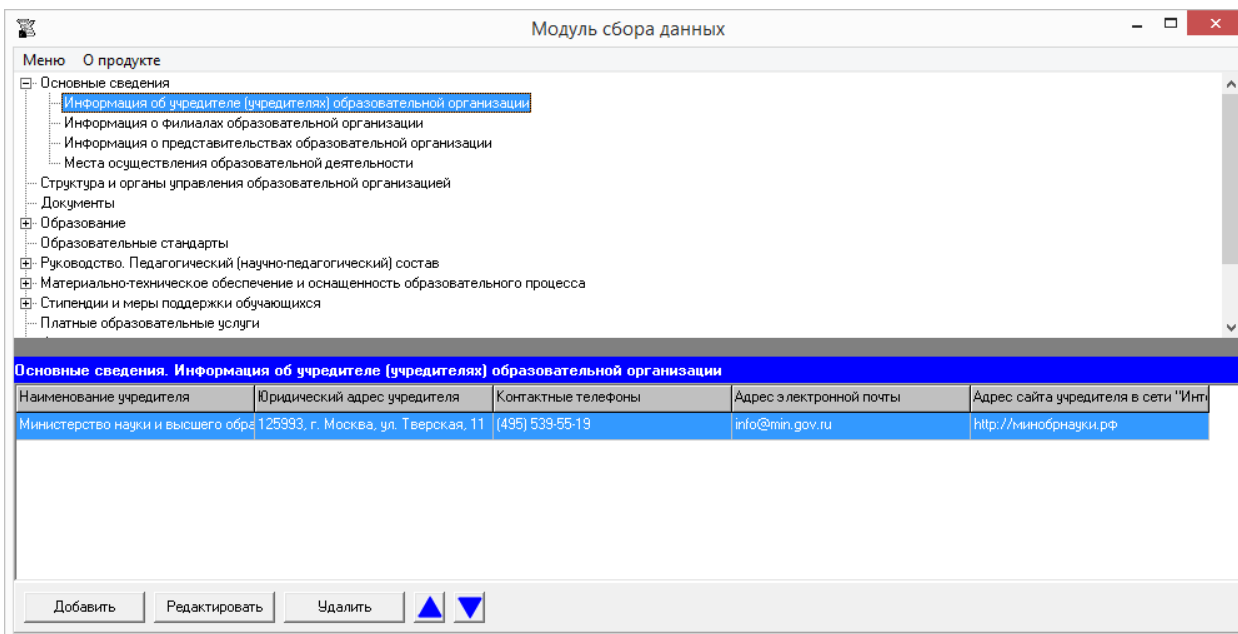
Модуль сбора данных

Меню О продукте

Основные сведения
Информация об учредителе (учредителях) образовательной организации
Информация о филиалах образовательной организации
Информация о представительствах образовательной организации
Места осуществления образовательной деятельности
Структура и органы управления образовательной организацией
Документы
Образование
Образовательные стандарты
Руководство. Педагогический (научно-педагогический) состав
Материально-техническое обеспечение и оснащенность образовательного процесса
Стипендии и меры поддержки обучающихся
Платные образовательные услуги

Основные сведения. Информация об учредителе (учредителях) образовательной организации

| Наименование учредителя | Юридический адрес учредителя | Контактные телефоны | Адрес электронной почты | Адрес сайта учредителя в сети "Инте |
|---|---|---|---|---|
| Министерство науки и высшего обра | 125993, г. Москва, ул. Тверская, 11 | (495) 539-55-19 | info@min.gov.ru | http://минобрнауки.рф |

Добавить Редактировать Удалить